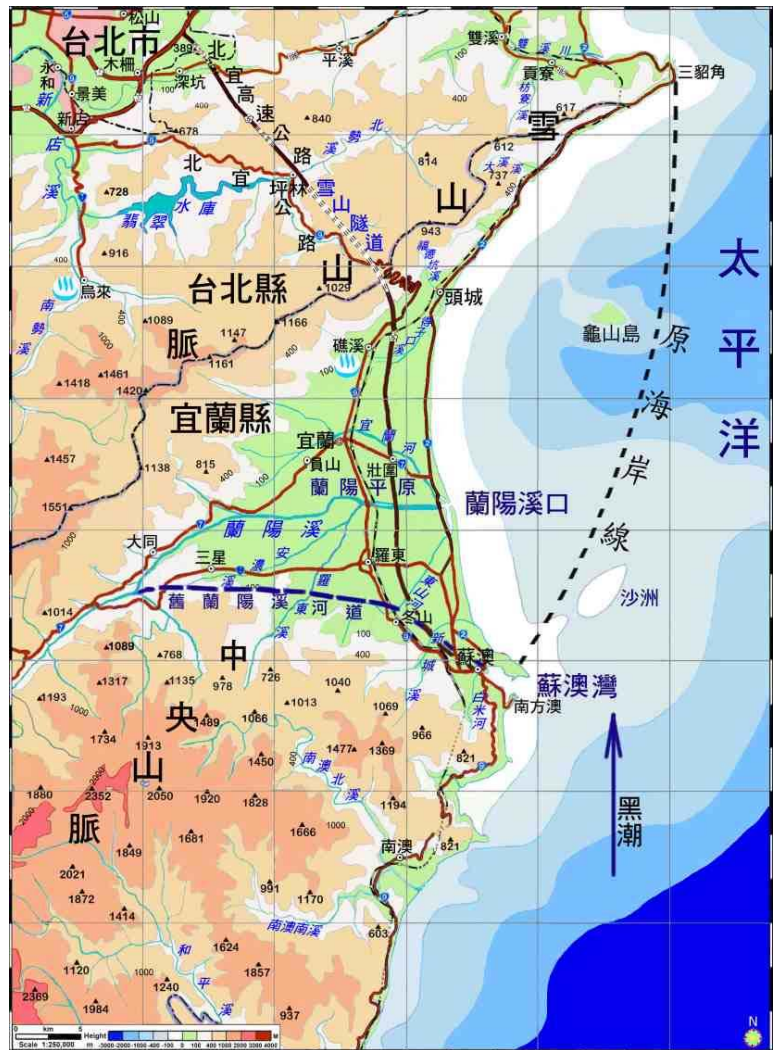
松山
台北市
木柵
永和
景美
新店
新
店
溪
389
北
宜
高
速
公
路
深坑
678
840
平溪
雙溪
雙溪川
貢寮
三貂角
617
612
北
勢
溪
814
雪
737
山
943
728
北
宜
公
路
坪林
翡翠
水庫
雪山隧道
916
山
1029
頭城
太
平
洋
烏來
台北縣
南
勢
溪
1089
1147
1166
礁溪
龜山島
原
海
岸
線
脈
1161
1461
1418
1420
宜蘭縣
宜蘭
1457
1138
815
員山
壯圍
蘭陽平原
蘭陽溪口
1551
蘭陽溪
大同
三星
羅東
沙洲
1014
舊蘭陽溪
東河道
冬山
1089
768
中
蘇澳
蘇澳灣
1317
1135
978
726
1040
南方澳
1193
央
1489
1086
1013
1069
966
1734
1913
1477
1369
山
1450
821
1880
2352
2050
1920
1828
1194
黑
潮
脈
1681
1666
1849
南澳
821
2021
1872
991
1170
1414
603
1624
1857
1120
1240
2369
937
0 km 5
Height
Scale 1:250,000
N